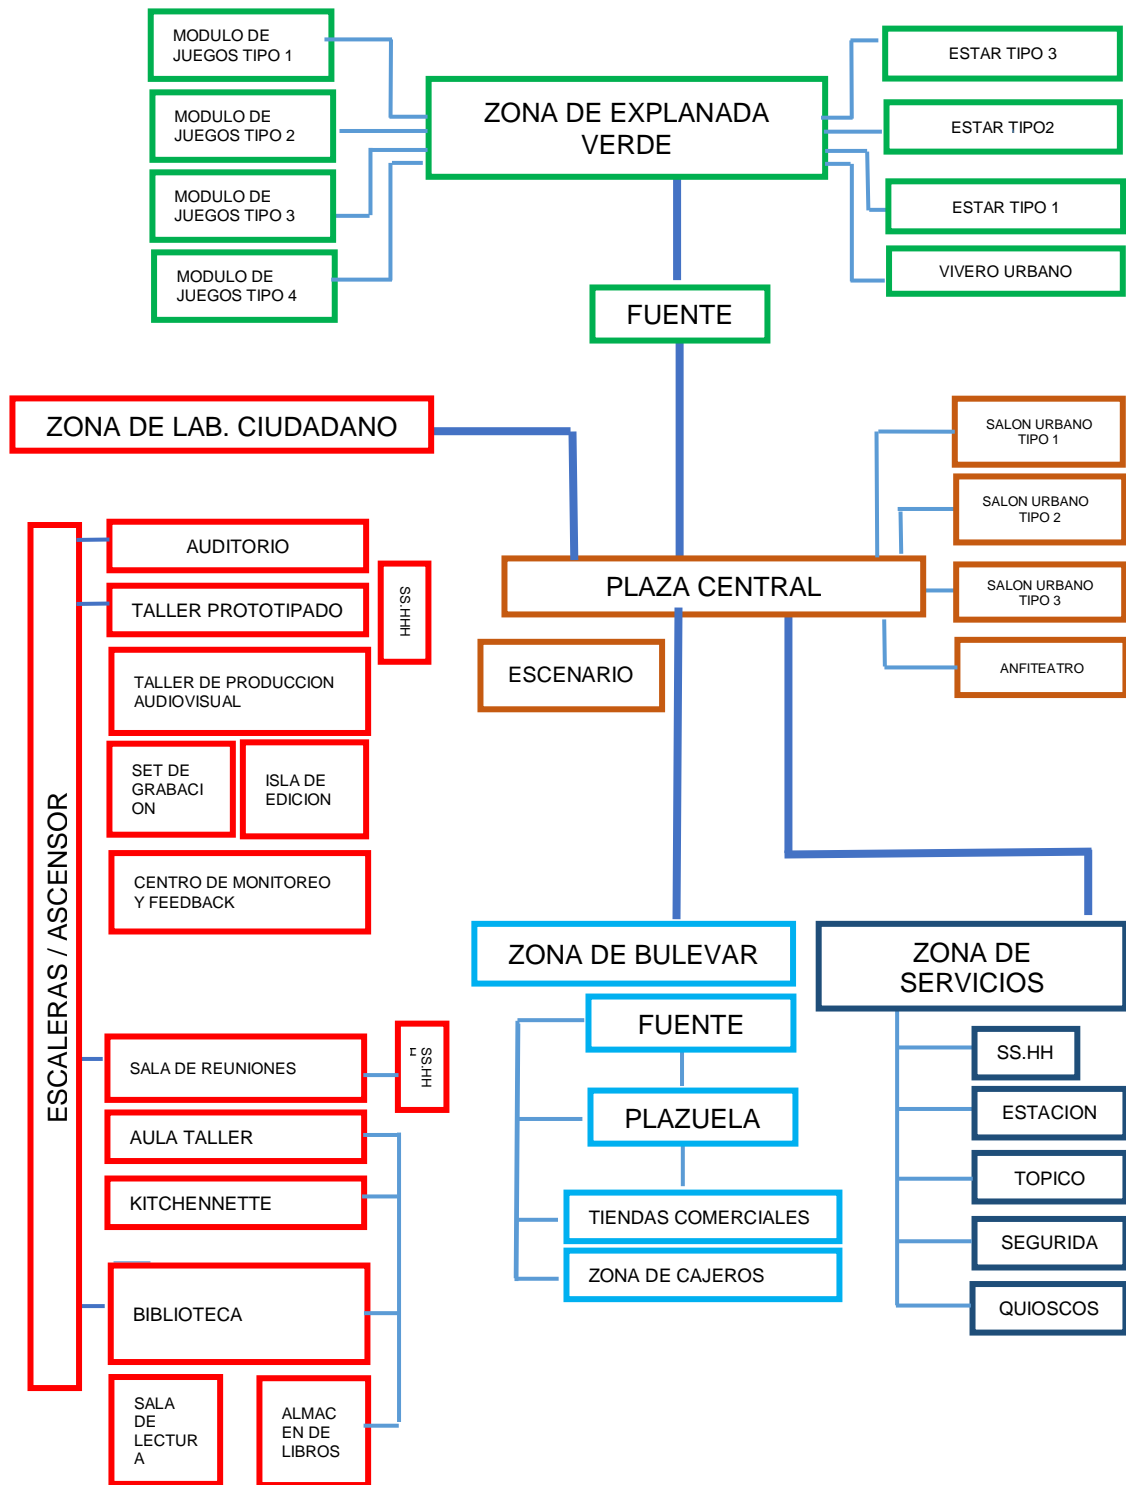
MODULO DE JUEGOS TIPO 1

MODULO DE JUEGOS TIPO 2

MODULO DE JUEGOS TIPO 3

MODULO DE JUEGOS TIPO 4

ZONA DE EXPLANADA VERDE

ESTAR TIPO 3

ESTAR TIPO2

ESTAR TIPO 1

VIVERO URBANO

FUENTE

ZONA DE LAB. CIUDADANO

SALON URBANO TIPO 1

SALON URBANO TIPO 2

SALON URBANO TIPO 3

ANFITEATRO

PLAZA CENTRAL

ESCENARIO

ESCALERAS / ASCENSOR

AUDITORIO

TALLER PROTOTIPADO

SS.HH

TALLER DE PRODUCCION AUDIOVISUAL

SET DE GRABACI ON

ISLA DE EDICION

CENTRO DE MONITOREO Y FEEDBACK

SALA DE REUNIONES

SS.HH H

AULA TALLER

KITCHENNETTE

BIBLIOTECA

SALA DE LECTUR A

ALMAC EN DE LIBROS

ZONA DE BULEVAR

FUENTE

PLAZUELA

TIENDAS COMERCIALES

ZONA DE CAJEROS

ZONA DE SERVICIOS

SS.HH

ESTACION

TOPICO

SEGURIDA

QUIOSCOS